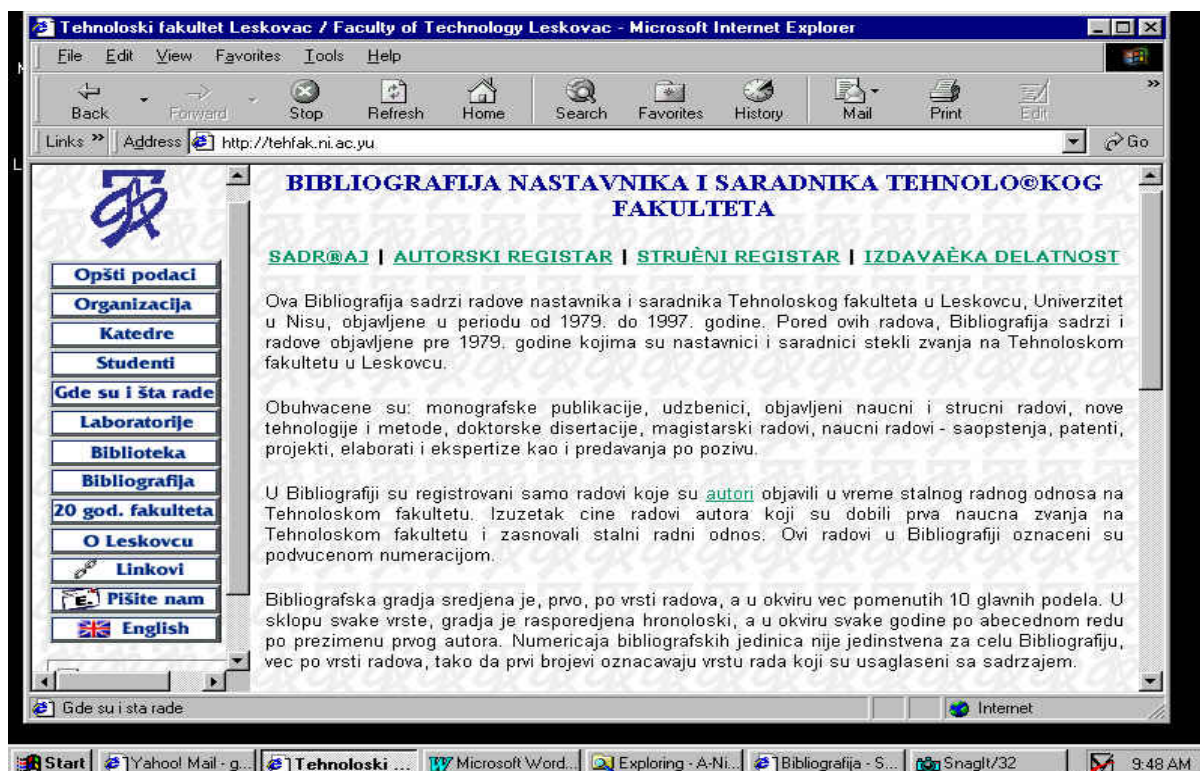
Tehnoloski fakultet Leskovac / Faculty of Technology Leskovac - Microsoft Internet Explorer

File Edit View Favorites Tools Help

Back Forward Stop Refresh Home Search Favorites History Mail Print Edit

Links » Address http://tehfak.ni.ac.yu Go

Opšti podaci
Organizacija
Katedre
Studenti
Gde su i šta rade
Laboratorije
Biblioteka
Bibliografija
20 god. fakulteta
O Leskovcu
Linkovi
Pišite nam
English

BIBLIOGRAFIJA NASTAVNIKA I SARADNIKA TEHNOLO®KOG FAKULTETA

SADR®AJ | AUTORSKI REGISTAR | STRUÈNI REGISTAR | IZDAVAÈKA DELATNOST

Ova Bibliografija sadrzi radove nastavnika i saradnika Tehnoloskog fakulteta u Leskovcu, Univerzitet u Nisu, objavljene u periodu od 1979. do 1997. godine. Pored ovih radova, Bibliografija sadrzi i radove objavljene pre 1979. godine kojima su nastavnici i saradnici stekli zvanja na Tehnoloskom fakultetu u Leskovcu.

Obuhvacene su: monografske publikacije, udzbenici, objavljeni naucni i strucni radovi, nove tehnologije i metode, doktorske disertacije, magistarski radovi, naucni radovi - saopstenja, patenti, projekti, elaborati i ekspertize kao i predavanja po pozivu.

U Bibliografiji su registrovani samo radovi koje su autori objavili u vreme stalnog radnog odnosa na Tehnoloskom fakultetu. Izuzetak cine radovi autora koji su dobili prva naucna zvanja na Tehnoloskom fakultetu i zasnovali stalni radni odnos. Ovi radovi u Bibliografiji oznaceni su podvucenom numeracijom.

Bibliografska gradja sredjena je, prvo, po vrsti radova, a u okviru vec pomenutih 10 glavnih podela. U sklopu svake vrste, gradja je rasporedjena hronoloski, a u okviru svake godine po abecednom redu po prezimenu prvog autora. Numericaja bibliografskih jedinica nije jedinstvena za celu Bibliografiju, vec po vrsti radova, tako da prvi brojevi oznacavaju vrstu rada koji su usaglaseni sa sadrzajem.

Gde su i sta rade

Internet

Start | Yahoo! Mail - g... | Tehnoloski ... | Microsoft Word... | Exploring - A-Ni... | Bibliografija - S... | SnagIt/32 | 9:48 AM